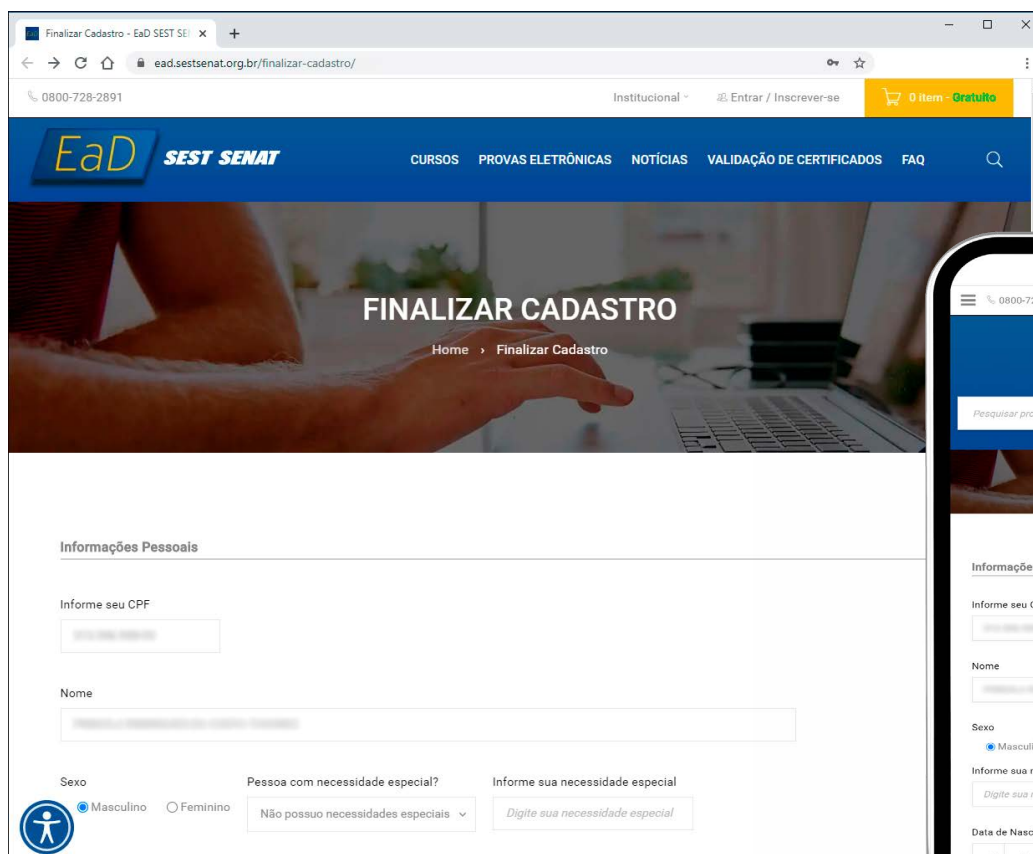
Finalizar Cadastro - EaD SEST SE ×
+
ead.sestsenat.org.br/finalizar-cadastro/

0800-728-2891
Institucional
Entrar / Inscrever-se
0 item - Gratuito

EaD SEST SENAT
CURSOS PROVAS ELETRÔNICAS NOTÍCIAS VALIDAÇÃO DE CERTIFICADOS FAQ

FINALIZAR CADASTRO
Home › Finalizar Cadastro

Informações Pessoais

Informe seu CPF
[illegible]

Nome
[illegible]

Sexo
Masculino Feminino

Pessoa com necessidade especial?
Não possuo necessidades especiais

Informe sua necessidade especial
Digite sua necessidade especial

0800-7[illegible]
Pesquisar pro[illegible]
Informaçõe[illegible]
Informe seu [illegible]
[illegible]
Nome
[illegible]
Sexo
Mascul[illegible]
Informe sua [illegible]
Digite sua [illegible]
Data de Nasc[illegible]